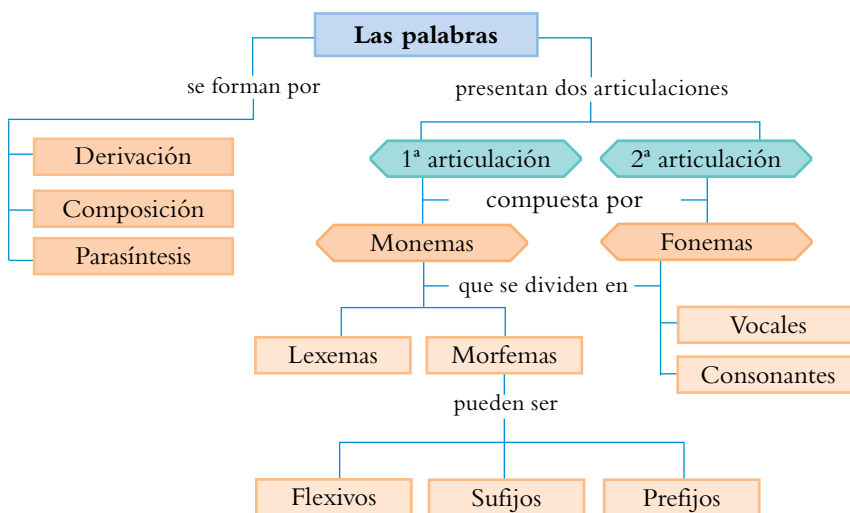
Las palabras

se forman por

Derivación

Composición

Parasíntesis

presentan dos articulaciones

1ª articulación

2ª articulación

compuesta por

Monemas

Fonemas

que se dividen en

Lexemas

Morfemas

Vocales

Consonantes

pueden ser

Flexivos

Sufijos

Prefijos